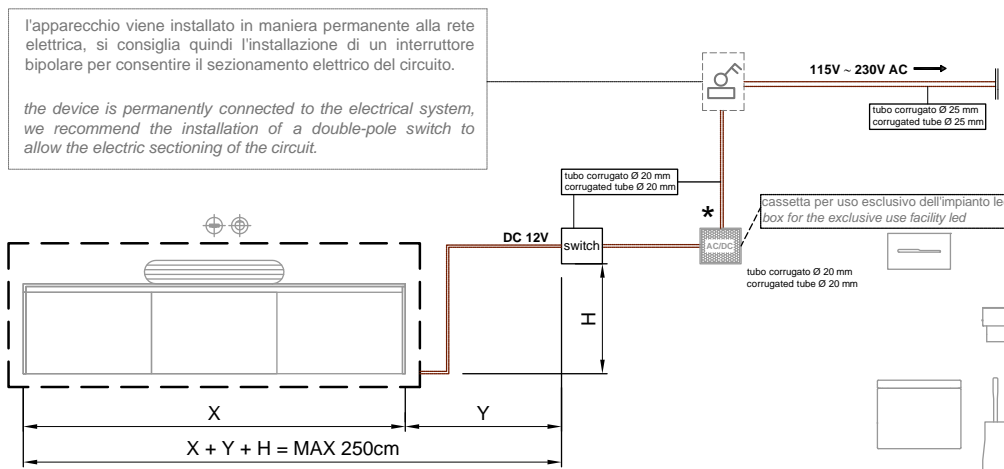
l'apparecchio viene installato in maniera permanente alla rete elettrica, si consiglia quindi l'installazione di un interruttore bipolare per consentire il sezionamento elettrico del circuito.

the device is permanently connected to the electrical system, we recommend the installation of a double-pole switch to allow the electric sectioning of the circuit.

115V ~ 230V AC

tubo corrugato Ø 25 mm
corrugated tube Ø 25 mm

tubo corrugato Ø 20 mm
corrugated tube Ø 20 mm

*

cassetta per uso esclusivo dell'impianto le
box for the exclusive use facility led

DC 12V

switch

AC/DC

tubo corrugato Ø 20 mm
corrugated tube Ø 20 mm

H

X

Y

X + Y + H = MAX 250cm